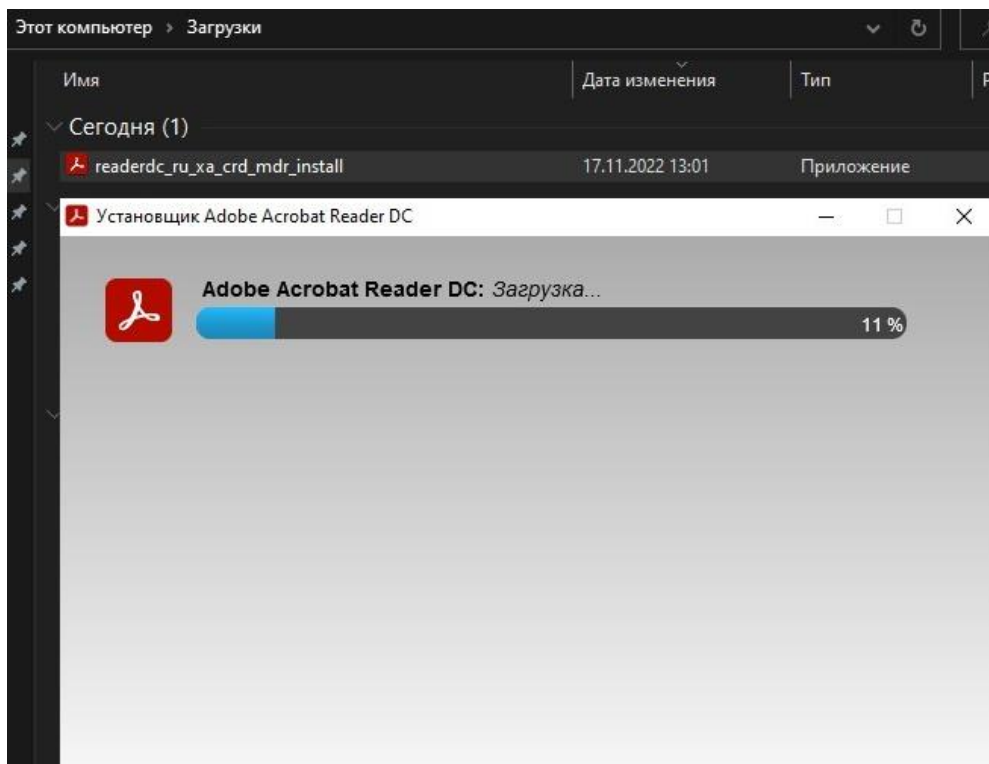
Этот компьютер › Загрузки

Имя
Дата изменения
Тип

Сегодня (1)

readerdc_ru_xa_crd_mdr_install
17.11.2022 13:01
Приложение

Установщик Adobe Acrobat Reader DC

Adobe Acrobat Reader DC: Загрузка...

11 %